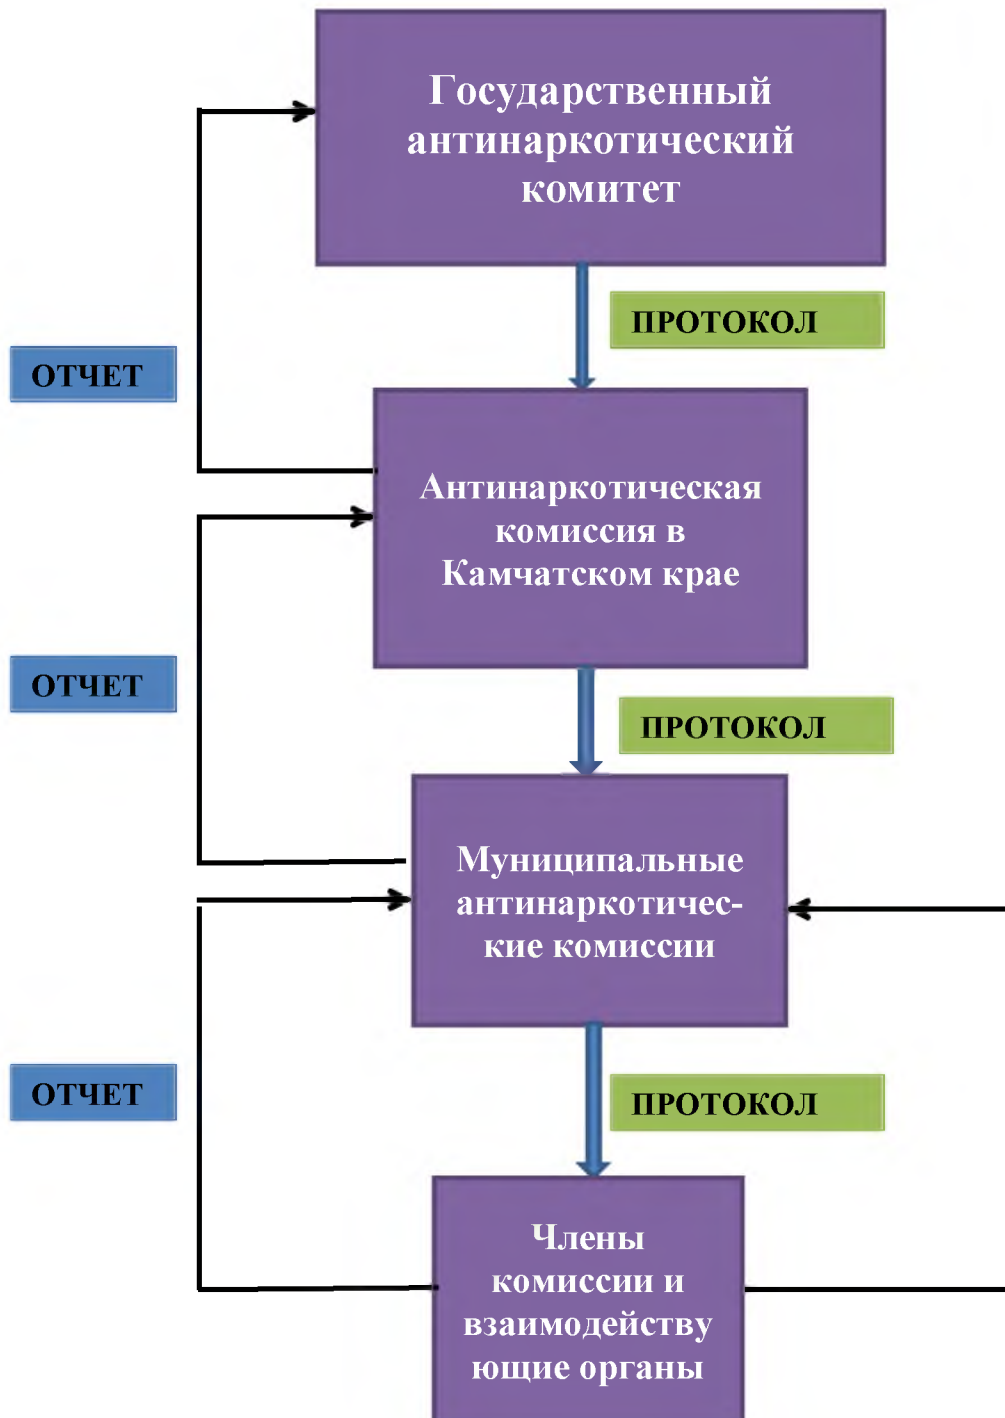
Государственный антинаркотический комитет

ПРОТОКОЛ

ОТЧЕТ

Антинаркотическая комиссия в Камчатском крае

ОТЧЕТ

ПРОТОКОЛ

Муниципальные антинаркотические комиссии

ОТЧЕТ

ПРОТОКОЛ

Члены комиссии и взаимодействующие органы